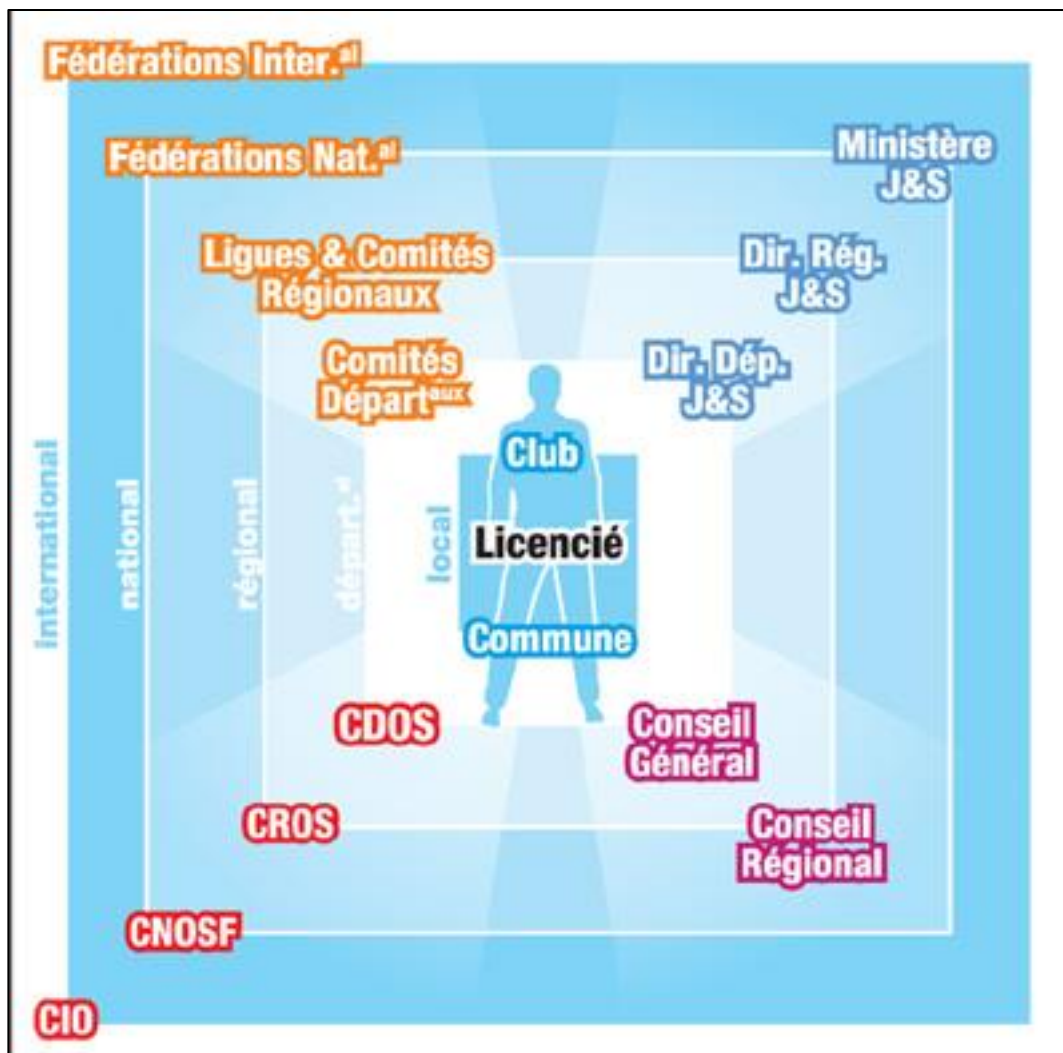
Fédérations Inter.$^{al}$

Fédérations Nat.$^{al}$

Ministère J&S

Ligues & Comités Régionaux

Dir. Rég. J&S

Comités Départ$^{aux}$

Dir. Dép. J&S

Club

Licencié

Commune

international

national

régional

départ.$^{al}$

local

CDOS

Conseil Général

CROS

Conseil Régional

CNOSF

CIO